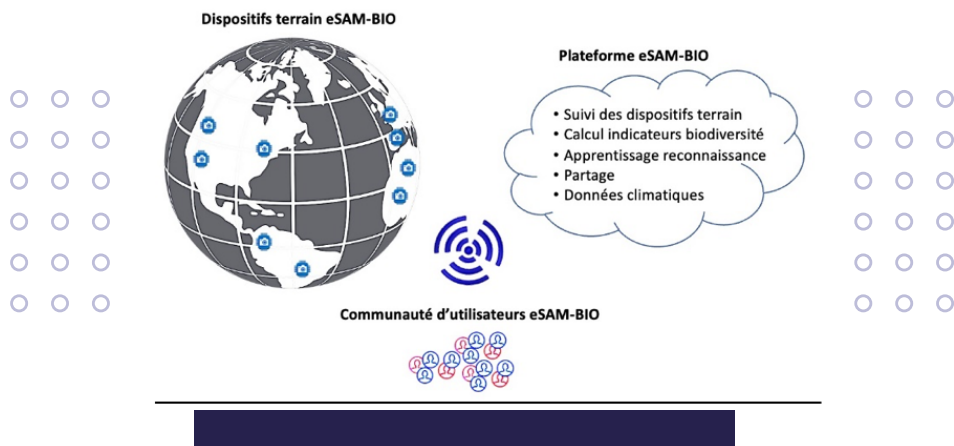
Dispositifs terrain eSAM-BIO

Plateforme eSAM-BIO

- Suivi des dispositifs terrain
- Calcul indicateurs biodiversité
- Apprentissage reconnaissance
- Partage
- Données climatiques

Communauté d'utilisateurs eSAM-BIO